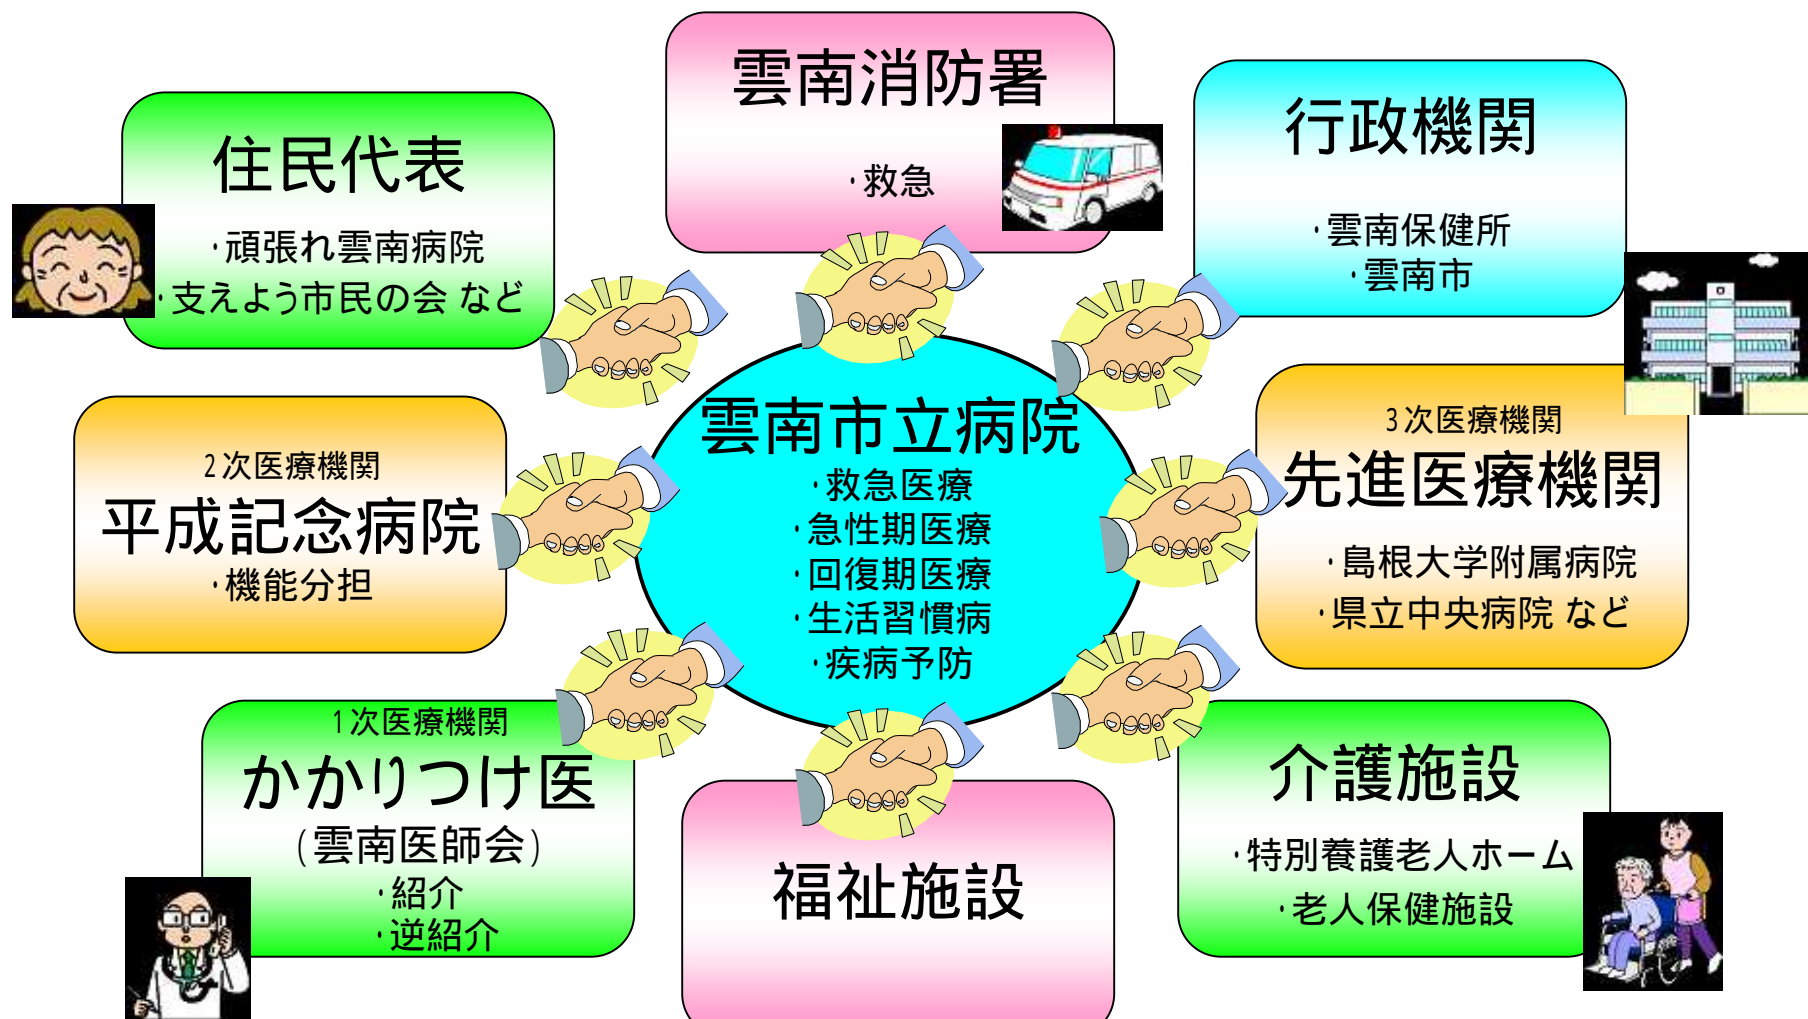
雲南消防署

・救急

住民代表

・頑張れ雲南病院
・支えよう市民の会 など

行政機関

・雲南保健所
・雲南市

雲南市立病院
・救急医療
・急性期医療
・回復期医療
・生活習慣病
・疾病予防

2次医療機関
平成記念病院
・機能分担

3次医療機関
先進医療機関
・島根大学附属病院
・県立中央病院 など

1次医療機関
かかりつけ医
(雲南医師会)
・紹介
・逆紹介

福祉施設

介護施設
・特別養護老人ホーム
・老人保健施設